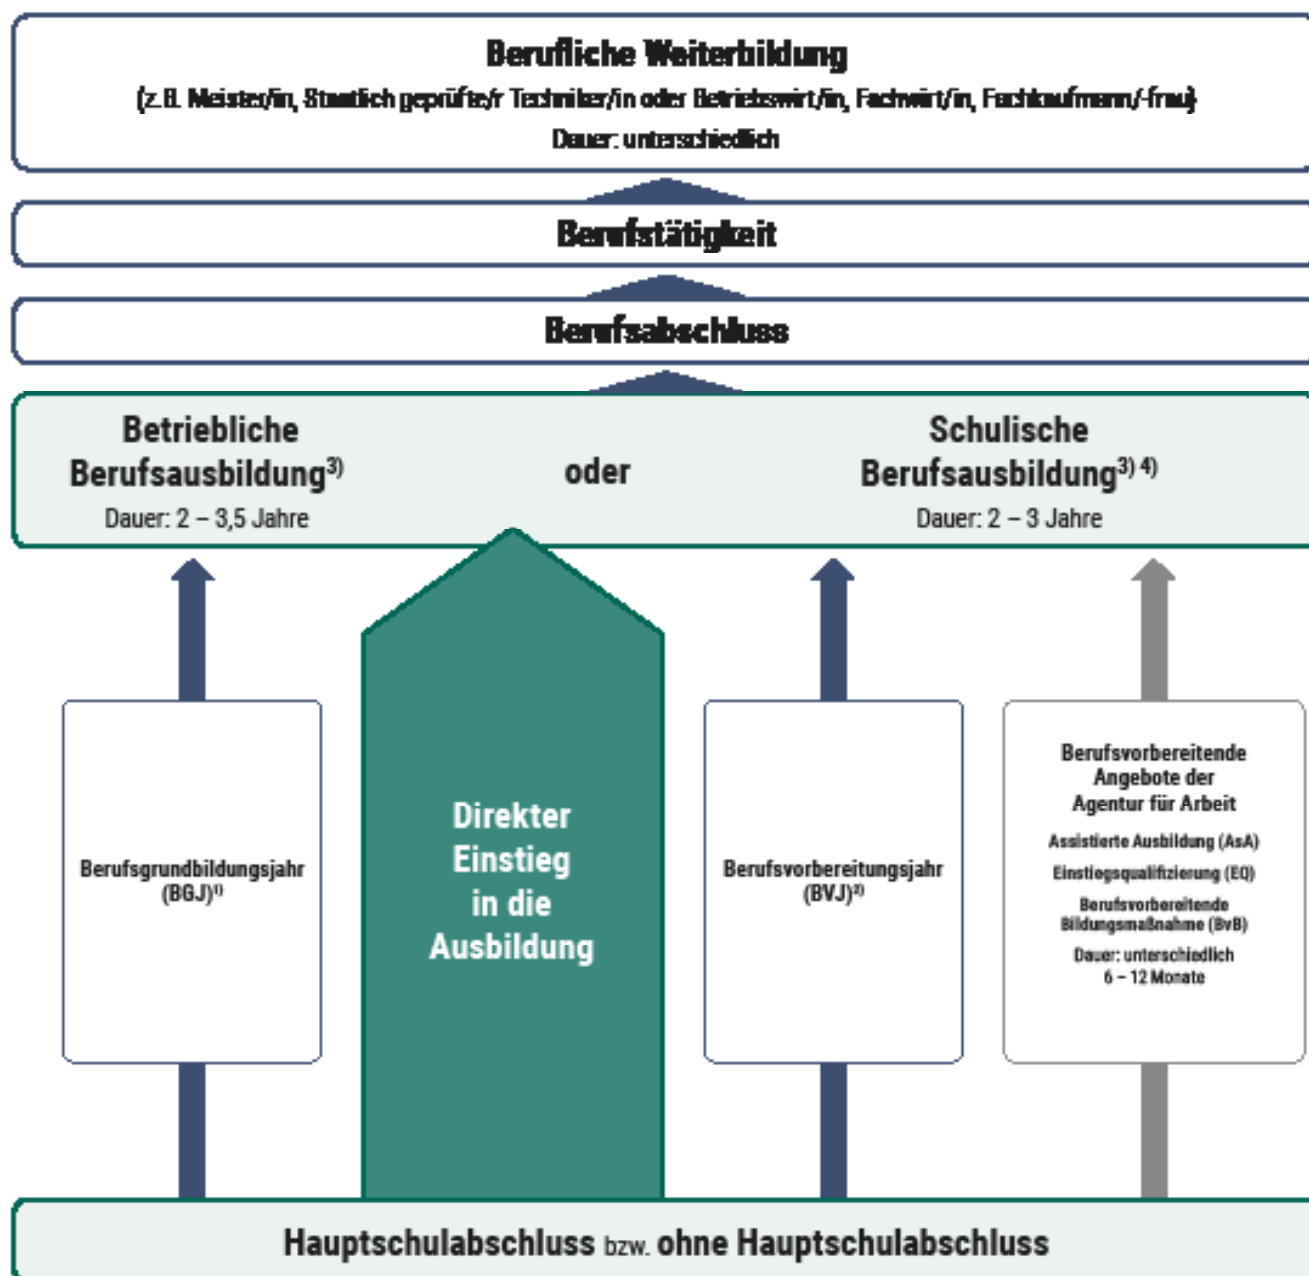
Berufliche Weiterbildung
(z.B. Meister/in, Staatlich geprüfte/r Techniker/in oder Betriebswirt/in, Fachwirt/in, Fachkaufmann/-frau)
Dauer: unterschiedlich

Berufstätigkeit

Berufsabschluss

Betriebliche Berufsausbildung$^{3)}$
Dauer: 2 – 3,5 Jahre

oder

Schulische Berufsausbildung$^{3) 4)}$
Dauer: 2 – 3 Jahre

Berufsgrundbildungsjahr (BGJ)$^{1)}$

Direkter Einstieg in die Ausbildung

Berufsvorbereitungsjahr (BVJ)$^{2)}$

Berufsvorbereitende Angebote der Agentur für Arbeit
Assistierte Ausbildung (AsA)
Einstiegsqualifizierung (EQ)
Berufsvorbereitende Bildungsmaßnahme (BvB)
Dauer: unterschiedlich
6 – 12 Monate

Hauptschulabschluss bzw. ohne Hauptschulabschluss